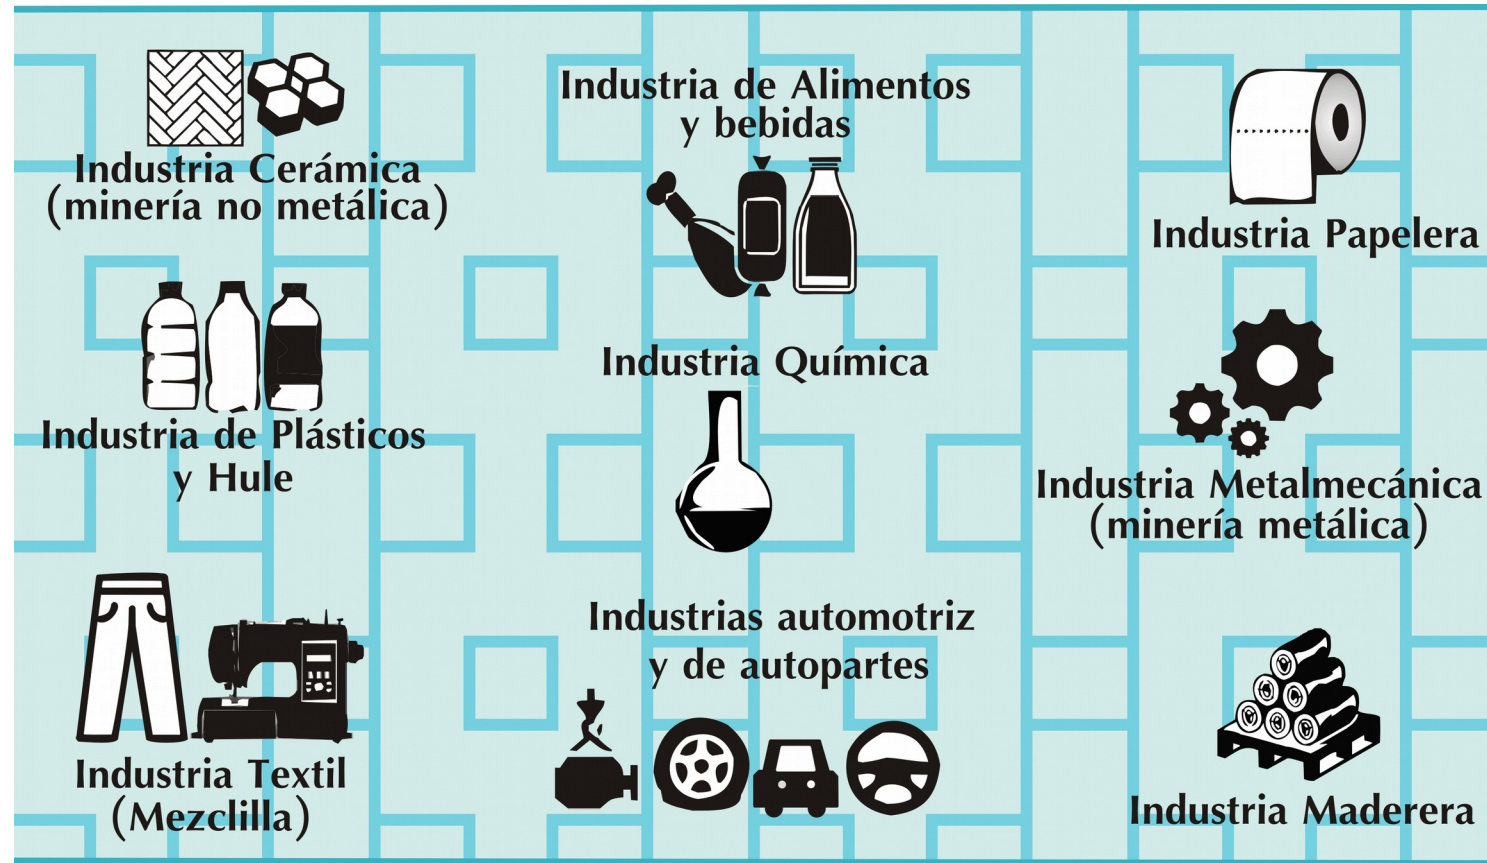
Industria Cerámica (minería no metálica)

Industria de Plásticos y Hule

Industria Textil (Mezclilla)

Industria de Alimentos y bebidas

Industria Química

Industrias automotriz y de autopartes

Industria Papelera

Industria Metalmecánica (minería metálica)

Industria Maderera